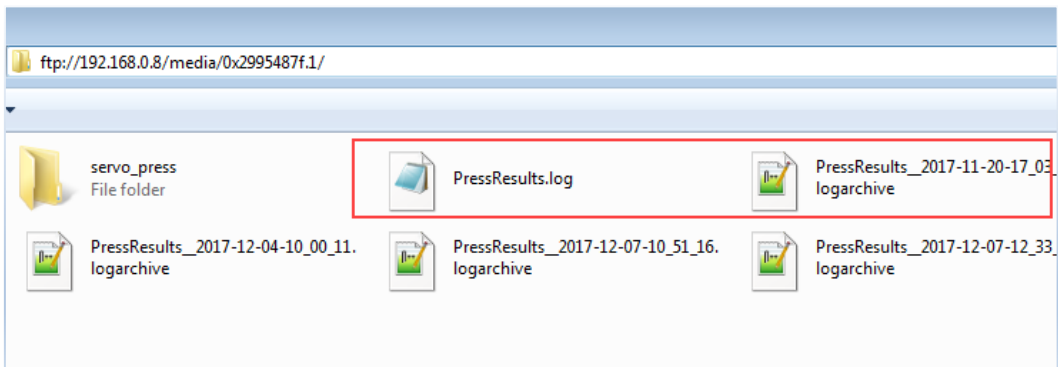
ftp://192.168.0.8/media/0x2995487f.1/

servo_press
File folder

PressResults.log

PressResults__2017-11-20-17_03_
logarchive

PressResults__2017-12-04-10_00_11.
logarchive

PressResults__2017-12-07-10_51_16.
logarchive

PressResults__2017-12-07-12_33_
logarchive